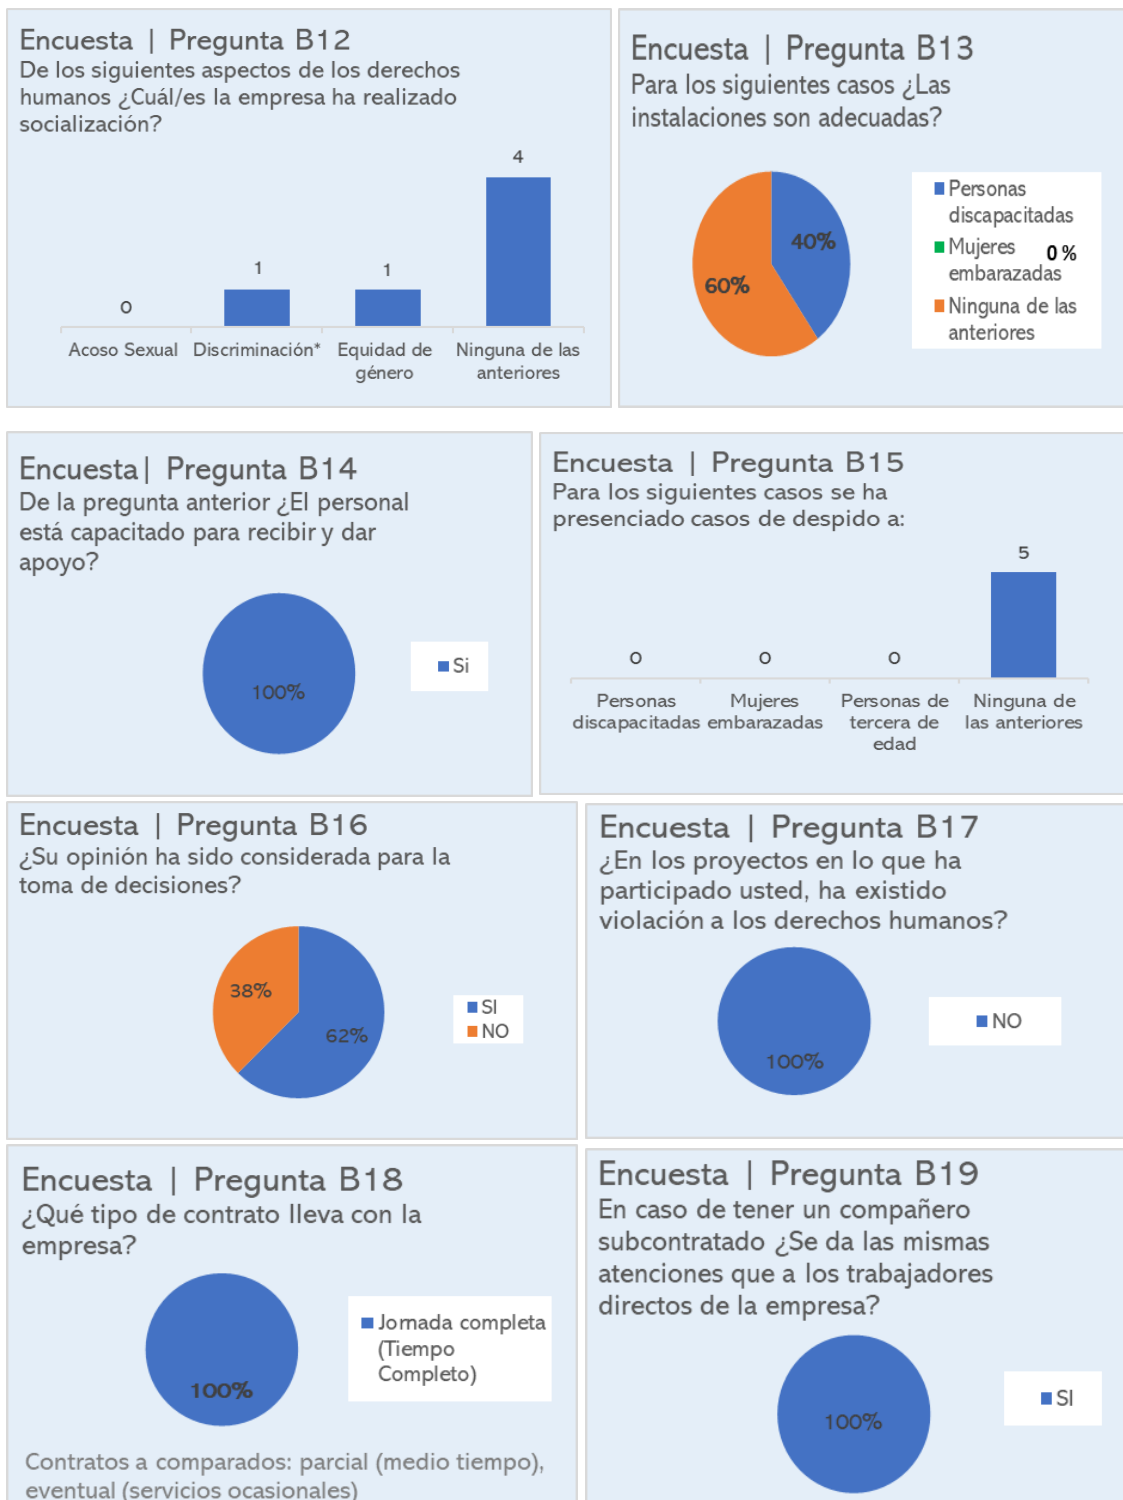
Encuesta | Pregunta B12
De los siguientes aspectos de los derechos humanos ¿Cuál/es la empresa ha realizado socialización?

0
1
1
4
Acoso Sexual
Discriminación*
Equidad de género
Ninguna de las anteriores

Encuesta | Pregunta B13
Para los siguientes casos ¿Las instalaciones son adecuadas?

40%
60%
Personas discapacitadas
Mujeres embarazadas 0 %
Ninguna de las anteriores

Encuesta| Pregunta B14
De la pregunta anterior ¿El personal está capacitado para recibir y dar apoyo?

100%
Si

Encuesta | Pregunta B15
Para los siguientes casos se ha presenciado casos de despido a:

0
0
0
5
Personas discapacitadas
Mujeres embarazadas
Personas de tercera de edad
Ninguna de las anteriores

Encuesta | Pregunta B16
¿Su opinión ha sido considerada para la toma de decisiones?

38%
62%
SI
NO

Encuesta | Pregunta B17
¿En los proyectos en lo que ha participado usted, ha existido violación a los derechos humanos?

100%
NO

Encuesta | Pregunta B18
¿Qué tipo de contrato lleva con la empresa?

100%
Jornada completa (Tiempo Completo)

Contratos a comparados: parcial (medio tiempo), eventual (servicios ocasionales)

Encuesta | Pregunta B19
En caso de tener un compañero subcontratado ¿Se da las mismas atenciones que a los trabajadores directos de la empresa?

100%
SI